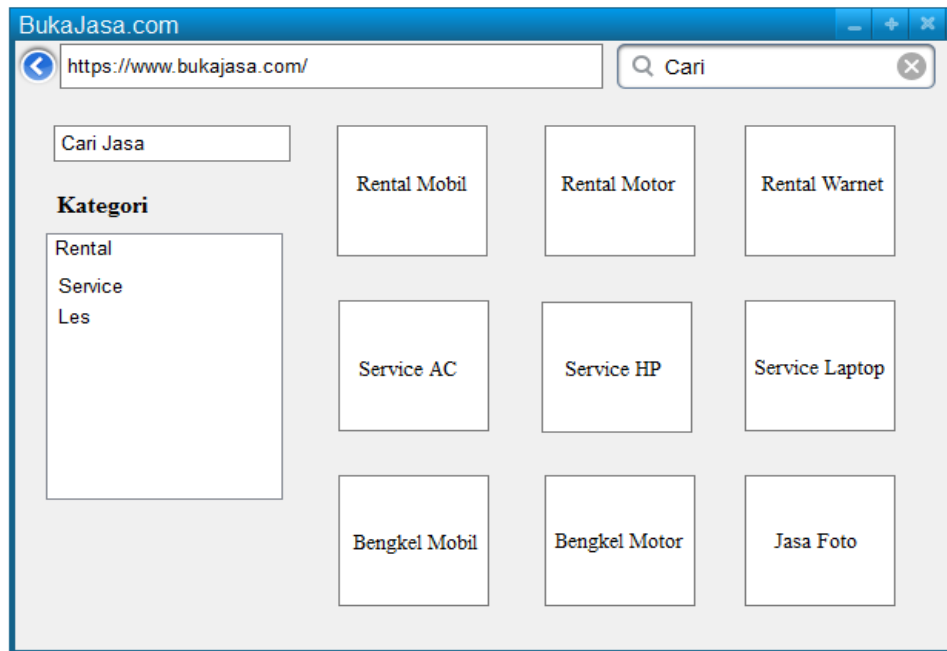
BukaJasa.com

https://www.bukajasa.com/

Cari

Cari Jasa

Kategori

Rental
Service
Les

Rental Mobil

Rental Motor

Rental Warnet

Service AC

Service HP

Service Laptop

Bengkel Mobil

Bengkel Motor

Jasa Foto